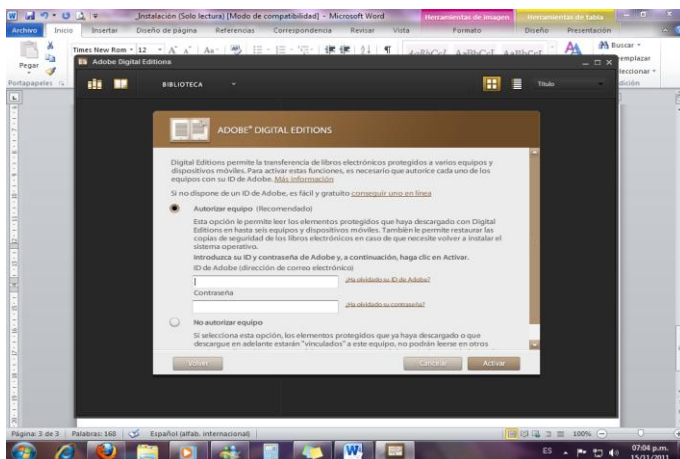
_Instalación (Solo lectura) [Modo de compatibilidad] - Microsoft Word
Herramientas de imagen
Herramientas de tabla
Archivo
Inicio
Insertar
Diseño de página
Referencias
Correspondencia
Revisar
Vista
Formato
Diseño
Presentación
Times New Rom
12
Pegar
Portapapeles
Buscar
Reemplazar
Seleccionar
Edición
Adobe Digital Editions
BIBLIOTECA
Título

ADOBE® DIGITAL EDITIONS

Digital Editions permite la transferencia de libros electrónicos protegidos a varios equipos y dispositivos móviles. Para activar estas funciones, es necesario que autorice cada uno de los equipos con su ID de Adobe. Más información

Si no dispone de un ID de Adobe, es fácil y gratuito conseguir uno en línea

Autorizar equipo (Recomendado)

Esta opción le permite leer los elementos protegidos que haya descargado con Digital Editions en hasta seis equipos y dispositivos móviles. También le permite restaurar las copias de seguridad de los libros electrónicos en caso de que necesite volver a instalar el sistema operativo.

Introduzca su ID y contraseña de Adobe y, a continuación, haga clic en Activar.

ID de Adobe (dirección de correo electrónico)

¿Ha olvidado su ID de Adobe?

Contraseña

¿Ha olvidado su contraseña?

No autorizar equipo

Si selecciona esta opción, los elementos protegidos que ya haya descargado o que descargue en adelante estarán "vinculados" a este equipo, no podrán leerse en otros

Volver
Cancelar
Activar

Página: 3 de 3
Palabras: 168
Español (alfab. internacional)
100%
ES
07:04 p.m.
15/01/2011